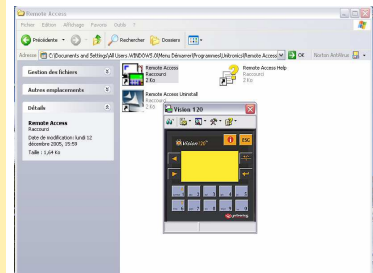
Remote Access

Fichier Edition Affichage Favoris Outils ?

Précédente Rechercher Dossiers

Adresse C:\Documents and Settings\All Users.WINDOWS\Menu Démarrer\Programmes\Unitronics\Remote Access OK Norton AntiVirus

Gestion des fichiers

Autres emplacements

Détails

Remote Access
Raccourci
Date de modification : lundi 12 décembre 2005, 15:59
Taille : 1,64 Ko

Remote Access
Raccourci
2 Ko

Remote Access Help
Raccourci
2 Ko

Remote Access Uninstall
Raccourci
2 Ko

Vision 120

Vision120

ESC

unitronics